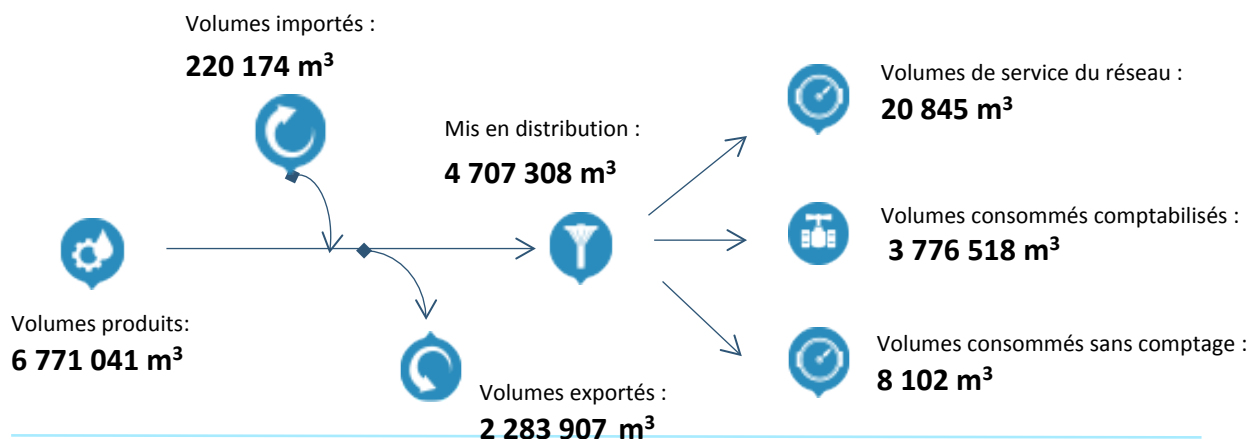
Volumes importés :

**220 174 m$^3$**

Mis en distribution :

**4 707 308 m$^3$**

Volumes de service du réseau :

**20 845 m$^3$**

Volumes consommés comptabilisés :

**3 776 518 m$^3$**

Volumes produits:

**6 771 041 m$^3$**

Volumes consommés sans comptage :

**8 102 m$^3$**

Volumes exportés :

**2 283 907 m$^3$**